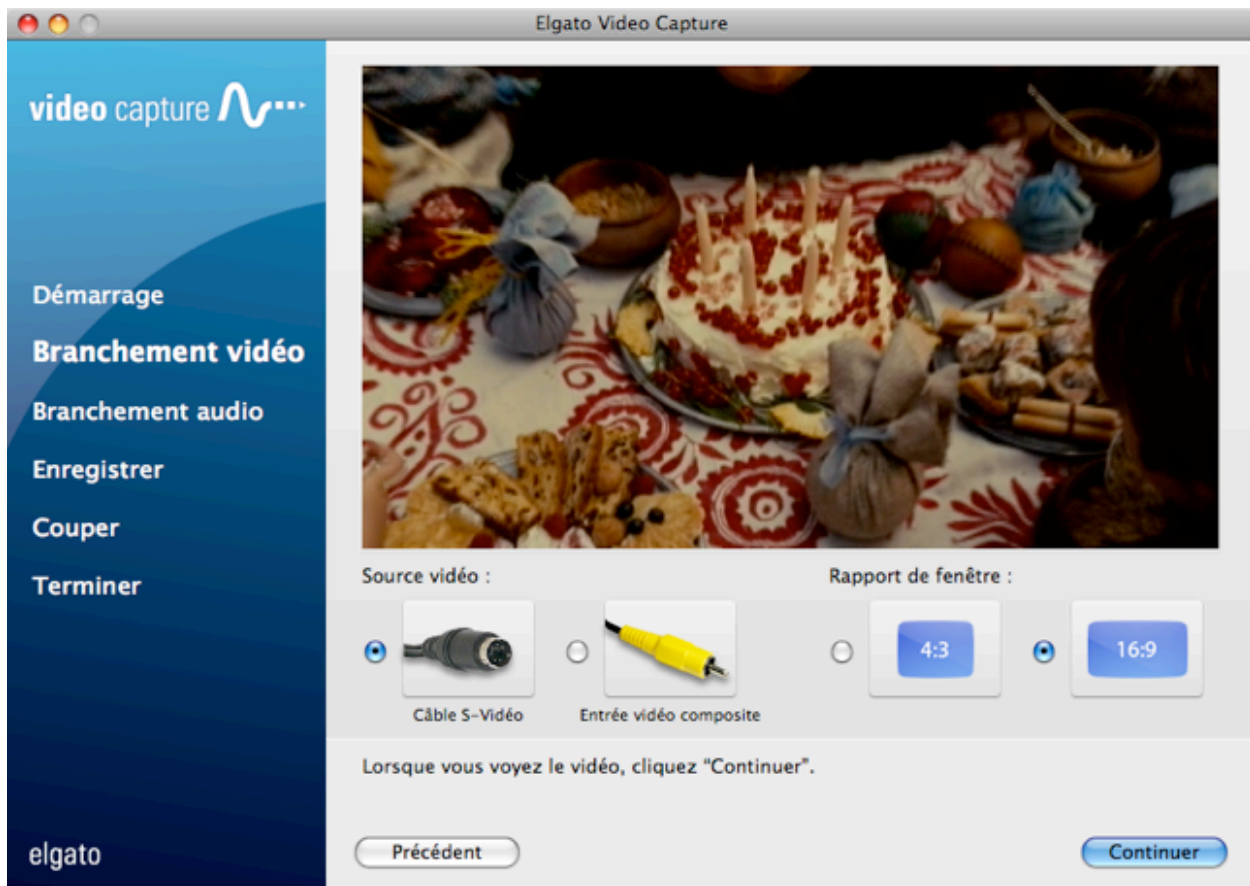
Elgato Video Capture

video capture

Démarrage
Branchement vidéo
Branchement audio
Enregistrer
Couper
Terminer

elgato

Source vidéo :

Câble S-Vidéo

Entrée vidéo composite

Rapport de fenêtre :

4:3

16:9

Lorsque vous voyez le vidéo, cliquez "Continuer".

Précédent

Continuer